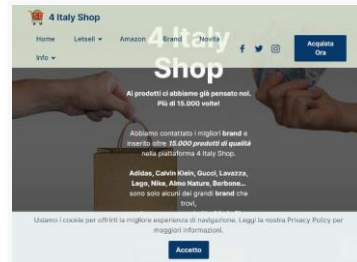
4 Italy Shop

Home Letselt ▾ Amazon Brand Novità Info ▾

f 🐦 ◎

Acquista Ora

4 Italy Shop

Ai prodotti ci abbiamo già pensato noi. Più di 15.000 volte!

Abbiamo contattato i migliori **brand** e inserito oltre **15.000 prodotti di qualità** nella piattaforma 4 Italy Shop.

**Adidas, Calvin Klein, Gucci, Lavazza, Lego, Nike, Almo Nature, Berbone...** sono solo alcuni dei grandi **brand** che trovi.

Usiamo i cookie per offrirti la migliore esperienza di navigazione. Leggi la nostra Privacy Policy per maggiori informazioni.

Accetto